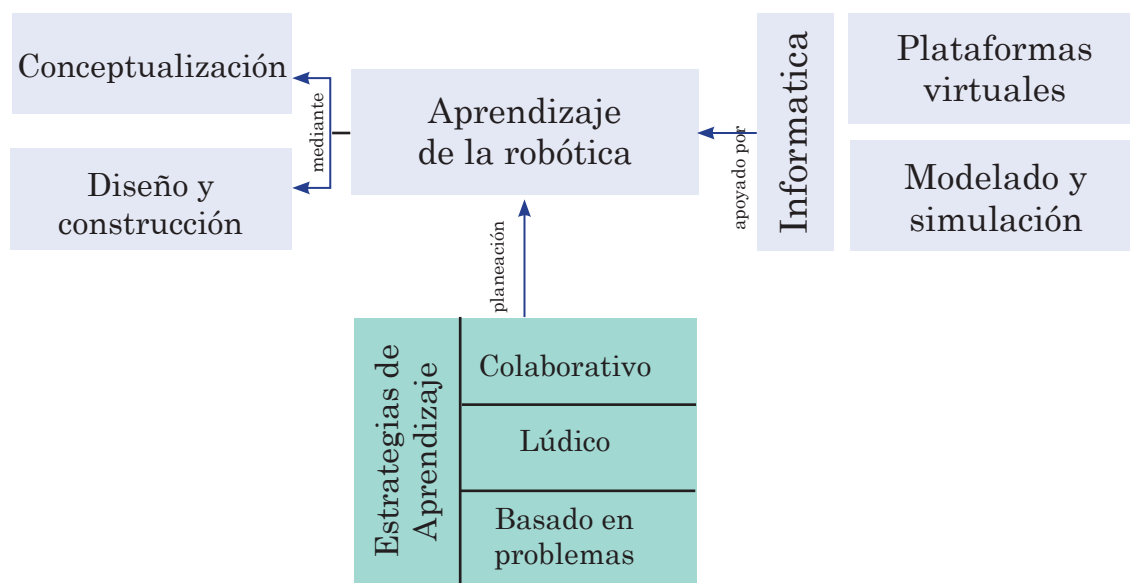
Conceptualización

Diseño y construcción

mediante

Aprendizaje de la robótica

apoyado por

Informatica

Plataformas virtuales

Modelado y simulación

planeación

Estrategias de Aprendizaje

Colaborativo

Lúdico

Basado en problemas